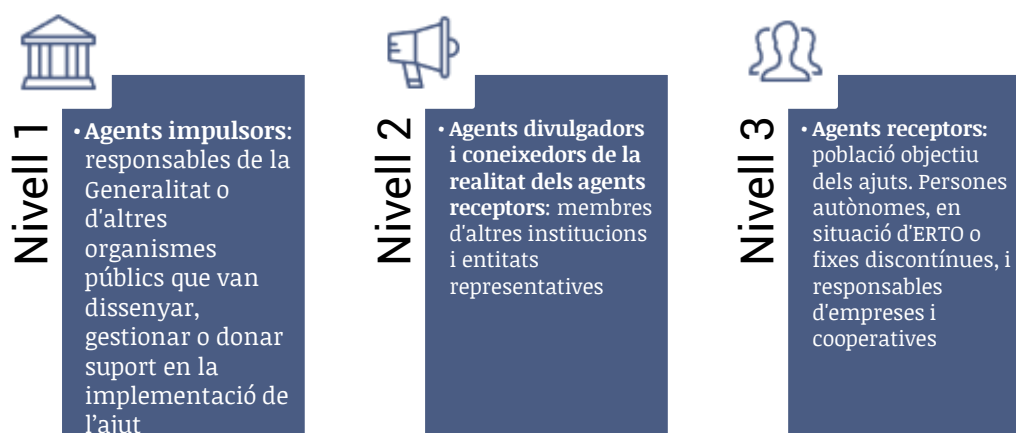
Nivell 1

• Agents impulsors: responsables de la Generalitat o d'altres organismes públics que van dissenyar, gestionar o donar suport en la implementació de l'ajut

Nivell 2

• Agents divulgadors i coneixedors de la realitat dels agents receptors: membres d'altres institucions i entitats representatives

Nivell 3

• Agents receptors: població objectiu dels ajuts. Persones autònomes, en situació d'ERTO o fixes discontínues, i responsables d'empreses i cooperatives